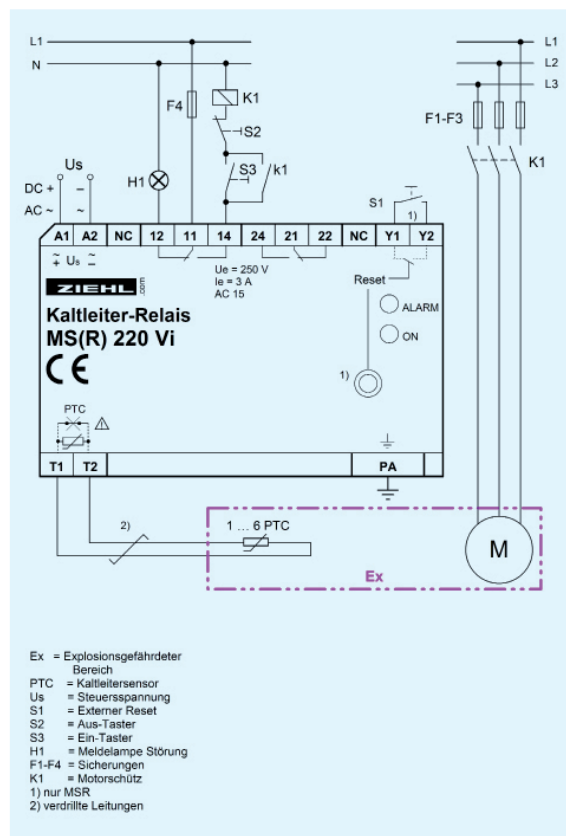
L1
N
F4
K1
S2
S3
k1
Us
DC +
AC ~
–
~
H1
L1
L2
L3
F1-F3
K1
S1
1)

| A1 | A2 | NC | 12 | 11 | 14 | 24 | 21 | 22 | NC | Y1 | Y2 |
|---|---|---|---|---|---|---|---|---|---|---|---|

Us
Ue = 250 V
Ie = 3 A
AC 15
Reset
ZIEHL .com
Kaltleiter-Relais
MS(R) 220 Vi
CE
ALARM
ON
1)
PTC

| T1 | T2 | | PA |
|---|---|---|---|

2)
1 ... 6 PTC
M
Ex

Ex = Explosionsgefährdeter Bereich
PTC = Kaltleitersensor
Us = Steuersspannung
S1 = Externer Reset
S2 = Aus-Taster
S3 = Ein-Taster
H1 = Meldelampe Störung
F1-F4 = Sicherungen
K1 = Motorschütz
1) nur MSR
2) verdrillte Leitungen